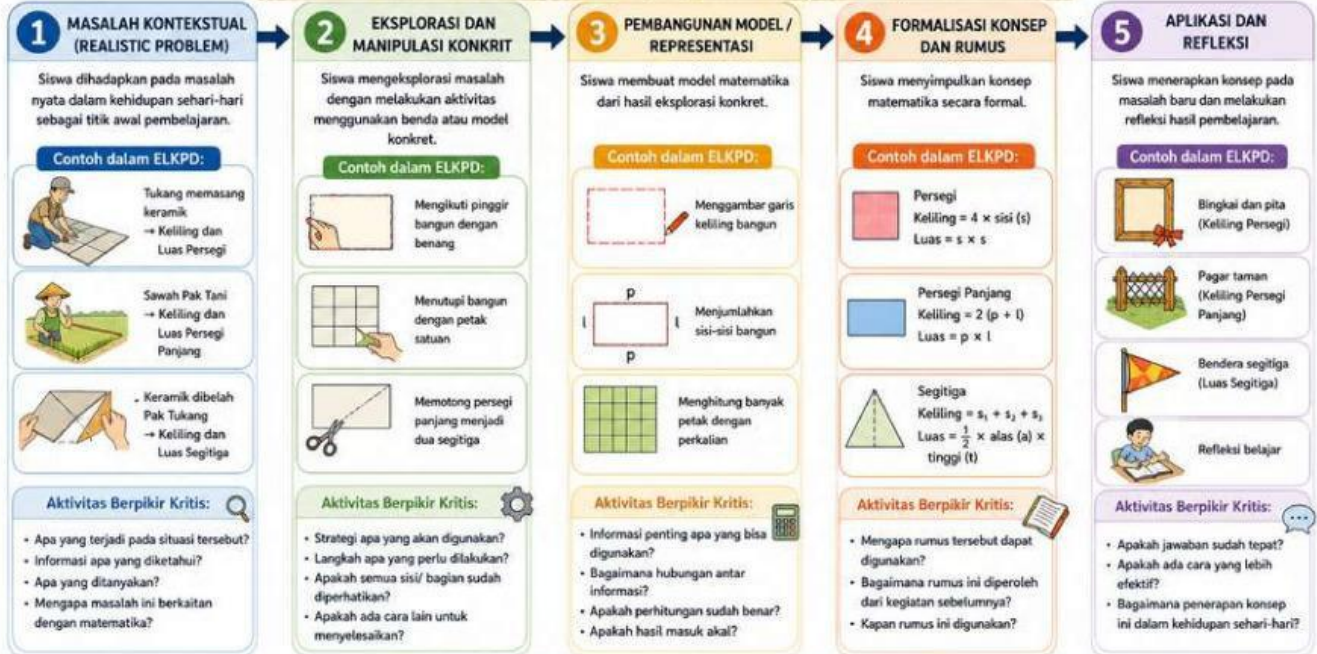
1 MASALAH KONTEKSTUAL (REALISTIC PROBLEM)

Siswa dihadapkan pada masalah nyata dalam kehidupan sehari-hari sebagai titik awal pembelajaran.

Contoh dalam ELKPD:

Tukang memasang keramik → Keliling dan Luas Persegi

Sawah Pak Tani → Keliling dan Luas Persegi Panjang

Keramik dibelah Pak Tukang → Keliling dan Luas Segitiga

Aktivitas Berpikir Kritis:

- Apa yang terjadi pada situasi tersebut?
- Informasi apa yang diketahui?
- Apa yang ditanyakan?
- Mengapa masalah ini berkaitan dengan matematika?

2 EKSPLORASI DAN MANIPULASI KONKRIT

Siswa mengeksplorasi masalah dengan melakukan aktivitas menggunakan benda atau model konkret.

Contoh dalam ELKPD:

Mengikuti pinggir bangun dengan benang

Menutupi bangun dengan petak satuan

Memotong persegi panjang menjadi dua segitiga

Aktivitas Berpikir Kritis:

- Strategi apa yang akan digunakan?
- Langkah apa yang perlu dilakukan?
- Apakah semua sisi/ bagian sudah diperhatikan?
- Apakah ada cara lain untuk menyelesaikan?

3 PEMBANGUNAN MODEL / REPRESENTASI

Siswa membuat model matematika dari hasil eksplorasi konkret.

Contoh dalam ELKPD:

Menggambar garis keliling bangun

p l l p Menjumlahkan sisi-sisi bangun

Menghitung banyak petak dengan perkalian

Aktivitas Berpikir Kritis:

- Informasi penting apa yang bisa digunakan?
- Bagaimana hubungan antar informasi?
- Apakah perhitungan sudah benar?
- Apakah hasil masuk akal?

4 FORMALISASI KONSEP DAN RUMUS

Siswa menyimpulkan konsep matematika secara formal.

Contoh dalam ELKPD:

Persegi
Keliling = 4 × sisi (s)
Luas = s × s

Persegi Panjang
Keliling = 2 (p + l)
Luas = p × l

Segitiga
Keliling = $s_1 + s_2 + s_3$
Luas = $\frac{1}{2}$ × alas (a) × tinggi (t)

Aktivitas Berpikir Kritis:

- Mengapa rumus tersebut dapat digunakan?
- Bagaimana rumus ini diperoleh dari kegiatan sebelumnya?
- Kapan rumus ini digunakan?

5 APLIKASI DAN REFLEKSI

Siswa menerapkan konsep pada masalah baru dan melakukan refleksi hasil pembelajaran.

Contoh dalam ELKPD:

Bingkai dan pita (Keliling Persegi)

Pagar taman (Keliling Persegi Panjang)

Bendera segitiga (Luas Segitiga)

Refleksi belajar

Aktivitas Berpikir Kritis:

- Apakah jawaban sudah tepat?
- Apakah ada cara yang lebih efektif?
- Bagaimana penerapan konsep ini dalam kehidupan sehari-hari?